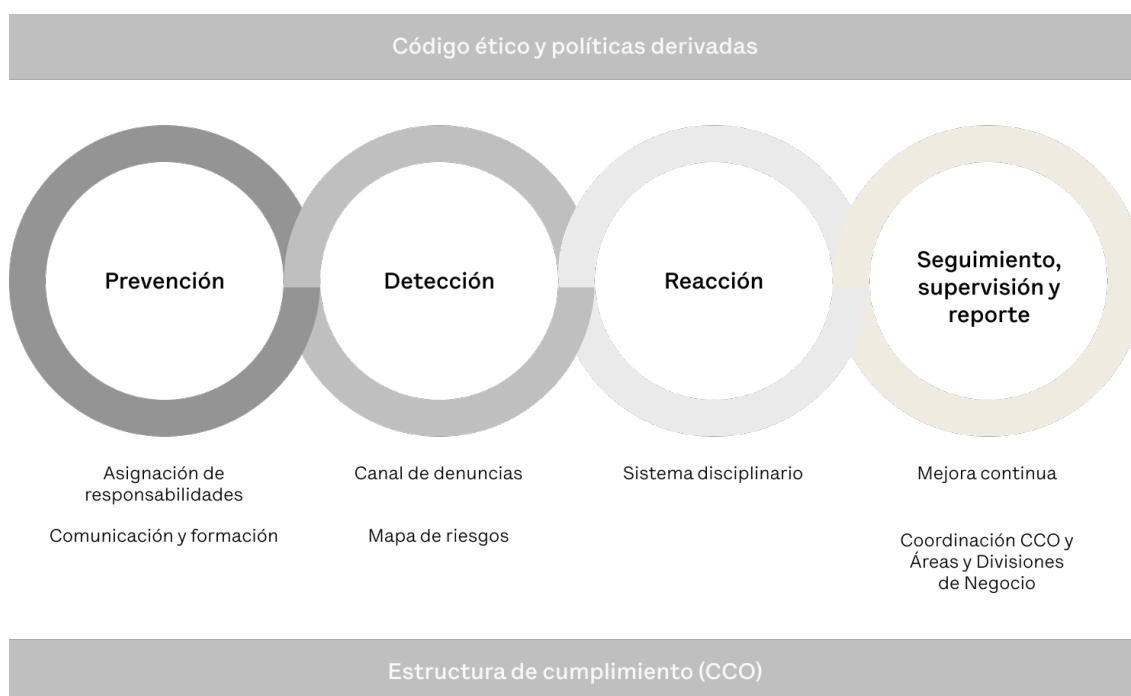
Código ético y políticas derivadas

Prevención

Detección

Reacción

Seguimiento, supervisión y reporte

Asignación de responsabilidades

Comunicación y formación

Canal de denuncias

Mapa de riesgos

Sistema disciplinario

Mejora continua

Coordinación CCO y Áreas y Divisiones de Negocio

Estructura de cumplimiento (CCO)